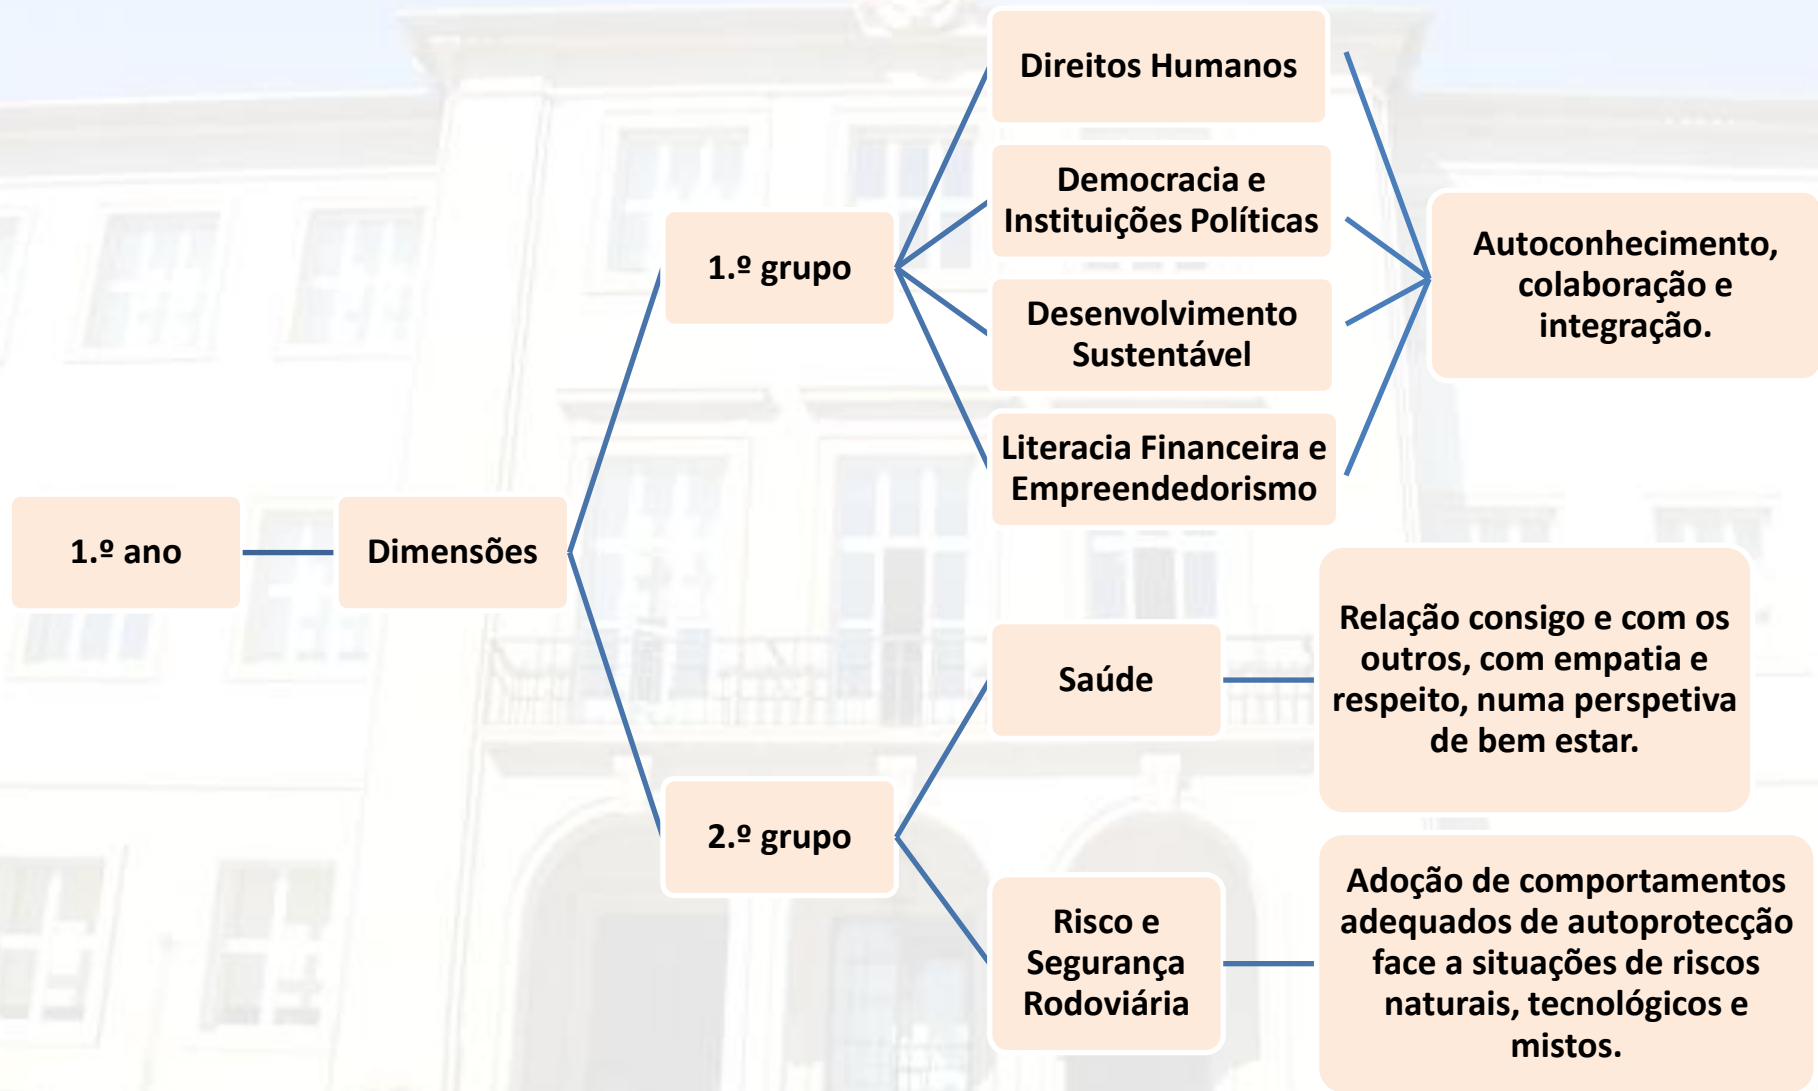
1.º ano

Dimensões

1.º grupo

Direitos Humanos

Democracia e Instituições Políticas

Desenvolvimento Sustentável

Literacia Financeira e Empreendedorismo

Autoconhecimento, colaboração e integração.

2.º grupo

Saúde

Relação consigo e com os outros, com empatia e respeito, numa perspetiva de bem estar.

Risco e Segurança Rodoviária

Adoção de comportamentos adequados de autoprotecção face a situações de riscos naturais, tecnológicos e mistos.